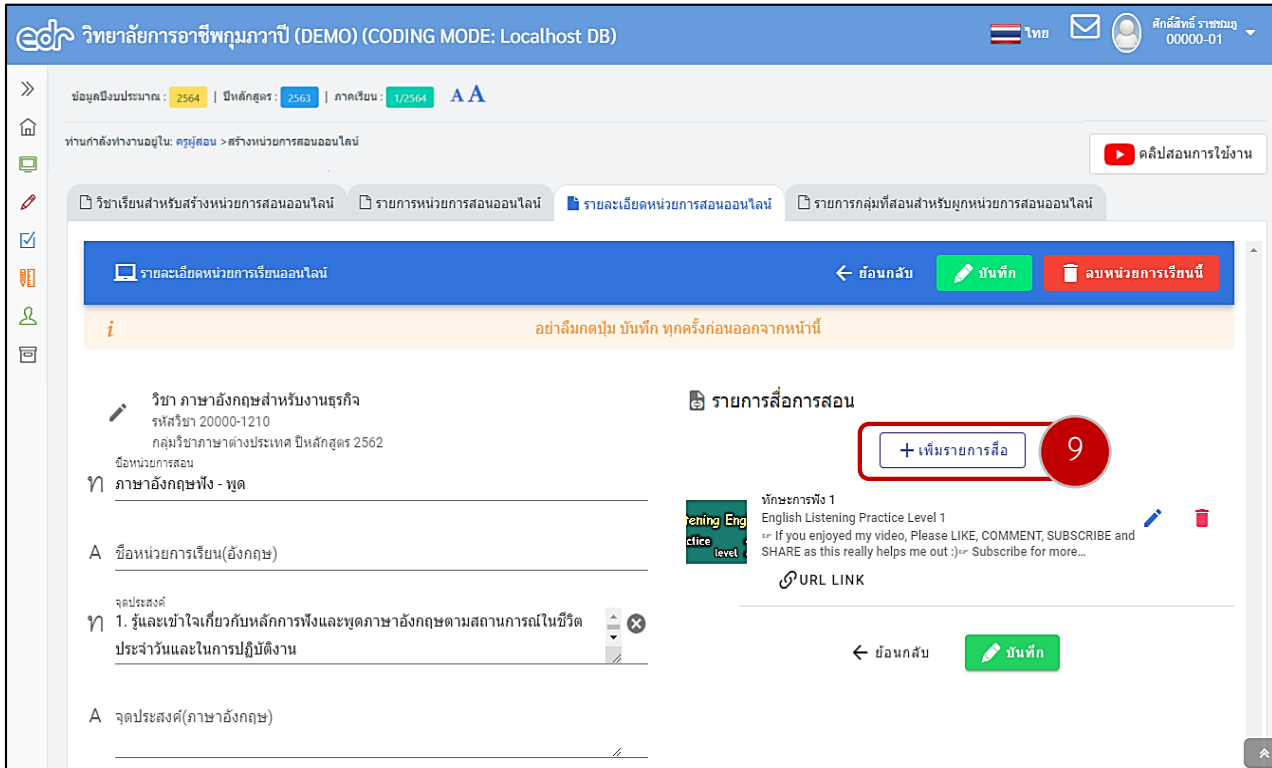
edr วิทยาลัยการอาชีพกุมภวาปี (DEMO) (CODING MODE: Localhost DB)

ไทย

ศักดิ์สิทธิ์ ราชชมภู
00000-01

ข้อมูลปีงบประมาณ : 2564 | ปีหลักสูตร : 2563 | ภาคเรียน : 1/2564 A A

ท่านกำลังทำงานอยู่ใน: ครูผู้สอน > สร้างหน่วยการสอนออนไลน์

คลิปสอนการใช้งาน

วิชาเรียนสำหรับสร้างหน่วยการสอนออนไลน์ | รายการหน่วยการสอนออนไลน์ | รายละเอียดหน่วยการสอนออนไลน์ | รายการกลุ่มที่สอนสำหรับผูกหน่วยการสอนออนไลน์

รายละเอียดหน่วยการเรียนออนไลน์

← ย้อนกลับ

บันทึก

ลบหน่วยการเรียนนี้

i อย่าลืมกดปุ่ม บันทึก ทุกครั้งก่อนออกจากหน้านี้

วิชา ภาษาอังกฤษสำหรับงานธุรกิจ
รหัสวิชา 20000-1210
กลุ่มวิชาภาษาต่างประเทศ ปีหลักสูตร 2562

ชื่อหน่วยการสอน
ภาษาอังกฤษฟัง - พูด

ชื่อหน่วยการเรียน(อังกฤษ)

จุดประสงค์
1. รู้และเข้าใจเกี่ยวกับหลักการฟังและพูดภาษาอังกฤษตามสถานการณ์ในชีวิตประจำวันและในการปฏิบัติงาน

จุดประสงค์(ภาษาอังกฤษ)

รายการสื่อการสอน

+ เพิ่มรายการสื่อ

9

ทักษะการฟัง 1
English Listening Practice Level 1
☞ If you enjoyed my video, Please LIKE, COMMENT, SUBSCRIBE and SHARE as this really helps me out :)☞ Subscribe for more...

ening Eng
ctice
level

URL LINK

← ย้อนกลับ

บันทึก